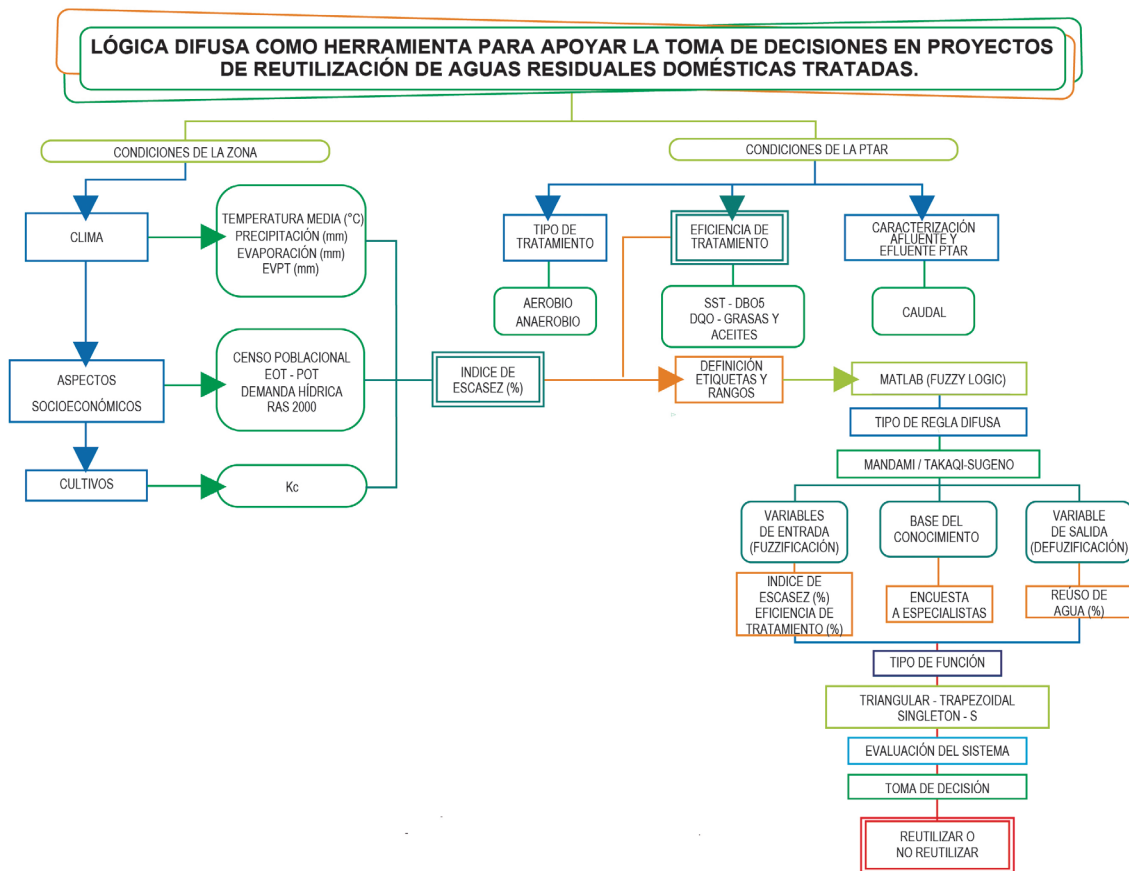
LÓGICA DIFUSA COMO HERRAMIENTA PARA APOYAR LA TOMA DE DECISIONES EN PROYECTOS DE REUTILIZACIÓN DE AGUAS RESIDUALES DOMÉSTICAS TRATADAS.

CONDICIONES DE LA ZONA

CLIMA

TEMPERATURA MEDIA (°C)
PRECIPITACIÓN (mm)
EVAPORACIÓN (mm)
EVPT (mm)

ASPECTOS SOCIOECONÓMICOS

CENSO POBLACIONAL
EOT - POT
DEMANDA HÍDRICA
RAS 2000

CULTIVOS

Kc

INDICE DE ESCASEZ (%)

CONDICIONES DE LA PTAR

TIPO DE TRATAMIENTO

AEROBIO
ANAEROBIO

EFICIENCIA DE TRATAMIENTO

SST - DBO5
DQO - GRASAS Y ACEITES

CARACTERIZACIÓN AFLUENTE Y EFLUENTE PTAR

CAUDAL

DEFINICIÓN ETIQUETAS Y RANGOS

MATLAB (FUZZY LOGIC)

TIPO DE REGLA DIFUSA

MANDAMI / TAKAQI-SUGENO

VARIABLES DE ENTRADA (FUZZIFICACIÓN)

INDICE DE ESCASEZ (%)
EFICIENCIA DE TRATAMIENTO (%)

BASE DEL CONOCIMIENTO

ENCUESTA A ESPECIALISTAS

VARIABLE DE SALIDA (DEFUZIFICACIÓN)

REÚSO DE AGUA (%)

TIPO DE FUNCIÓN

TRIANGULAR - TRAPEZOIDAL
SINGLETON - S

EVALUACIÓN DEL SISTEMA

TOMA DE DECISIÓN

REUTILIZAR O
NO REUTILIZAR